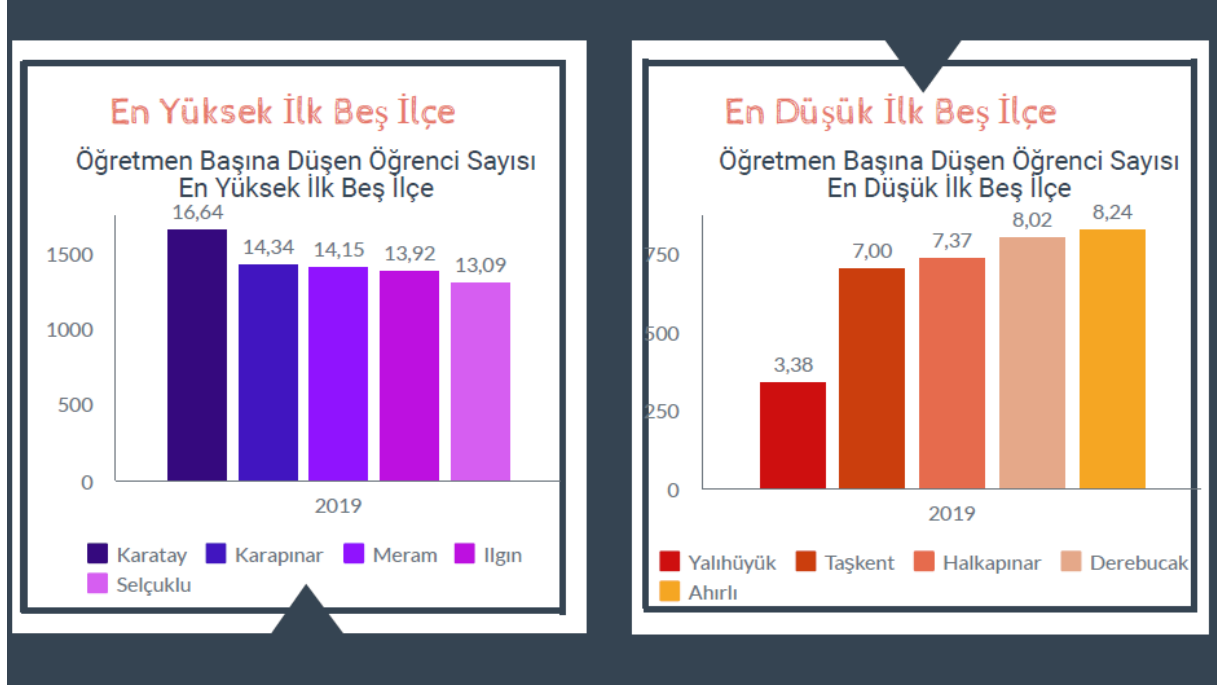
En Yüksek İlk Beş İlçe

Öğretmen Başına Düşen Öğrenci Sayısı
En Yüksek İlk Beş İlçe

1500
1000
500
0

16,64
14,34
14,15
13,92
13,09

2019

Karatay
Karapınar
Meram
Ilgın
Selçuklu

En Düşük İlk Beş İlçe

Öğretmen Başına Düşen Öğrenci Sayısı
En Düşük İlk Beş İlçe

750
500
250
0

3,38
7,00
7,37
8,02
8,24

2019

Yalıhüyük
Taşkent
Halkapınar
Derebucak
Ahırlı